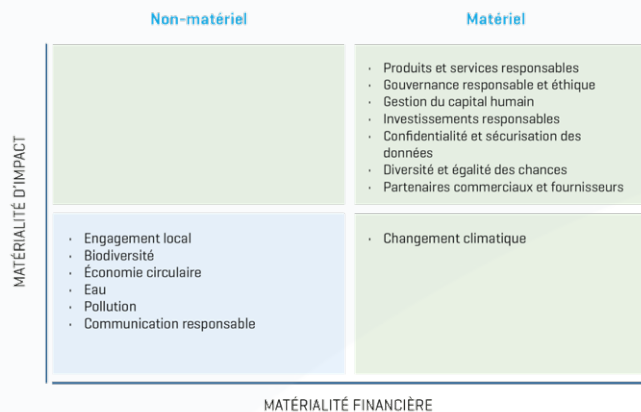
Non-matériel

Matériel

MATÉRIALITÉ D'IMPACT

- Produits et services responsables
- Gouvernance responsable et éthique
- Gestion du capital humain
- Investissements responsables
- Confidentialité et sécurisation des données
- Diversité et égalité des chances
- Partenaires commerciaux et fournisseurs

- Engagement local
- Biodiversité
- Économie circulaire
- Eau
- Pollution
- Communication responsable

- Changement climatique

MATÉRIALITÉ FINANCIÈRE